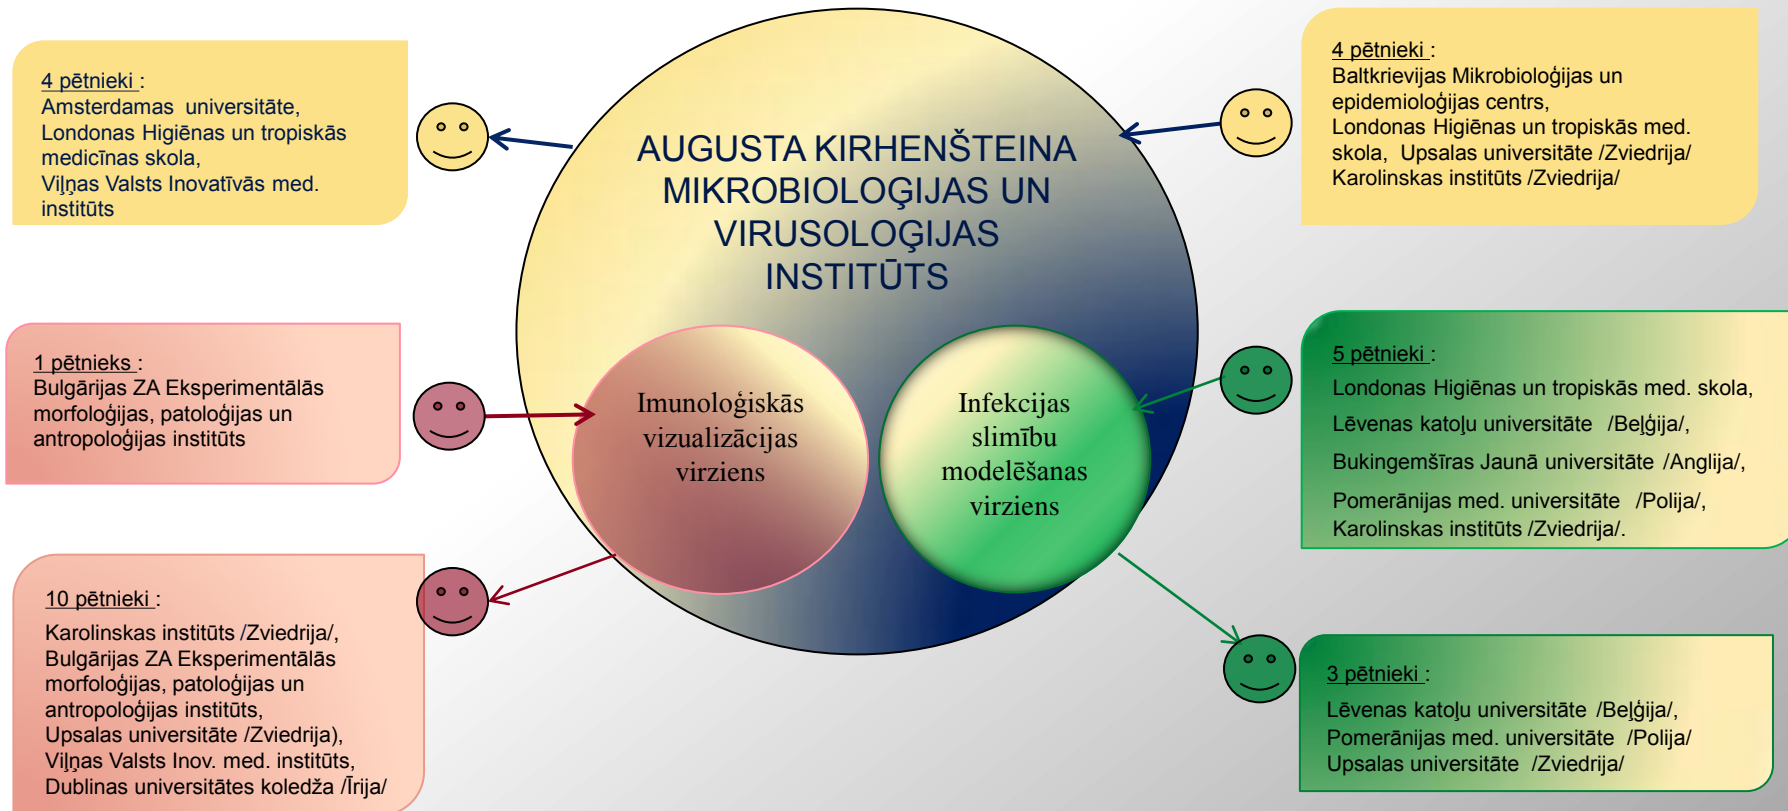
4 pētnieki :
Amsterdamas universitāte,
Londonas Higiēnas un tropiskās medicīnas skola,
Viļņas Valsts Inovatīvās med. institūts

AUGUSTA KIRHENŠTEINA MIKROBIOLOĢIJAS UN VIRUSOLOĢIJAS INSTITŪTS

4 pētnieki :
Baltkrievijas Mikrobioloģijas un epidemioloģijas centrs,
Londonas Higiēnas un tropiskās med. skola, Upsalas universitāte /Zviedrija/
Karolinskas institūts /Zviedrija/

1 pētnieks :
Bulgārijas ZA Eksperimentālās morfoloģijas, patoloģijas un antropoloģijas institūts

Imunoloģiskās vizualizācijas virziens

Infekcijas slimību modelēšanas virziens

5 pētnieki :
Londonas Higiēnas un tropiskās med. skola,
Lēvenas katoļu universitāte /Beļģija/,
Bukingemšīras Jaunā universitāte /Anglija/,
Pomerānijas med. universitāte /Polija/,
Karolinskas institūts /Zviedrija/.

10 pētnieki :
Karolinskas institūts /Zviedrija/,
Bulgārijas ZA Eksperimentālās morfoloģijas, patoloģijas un antropoloģijas institūts,
Upsalas universitāte /Zviedrija),
Viļņas Valsts Inov. med. institūts,
Dublinas universitātes koledža /Īrija/

3 pētnieki :
Lēvenas katoļu universitāte /Beļģija/,
Pomerānijas med. universitāte /Polija/
Upsalas universitāte /Zviedrija/